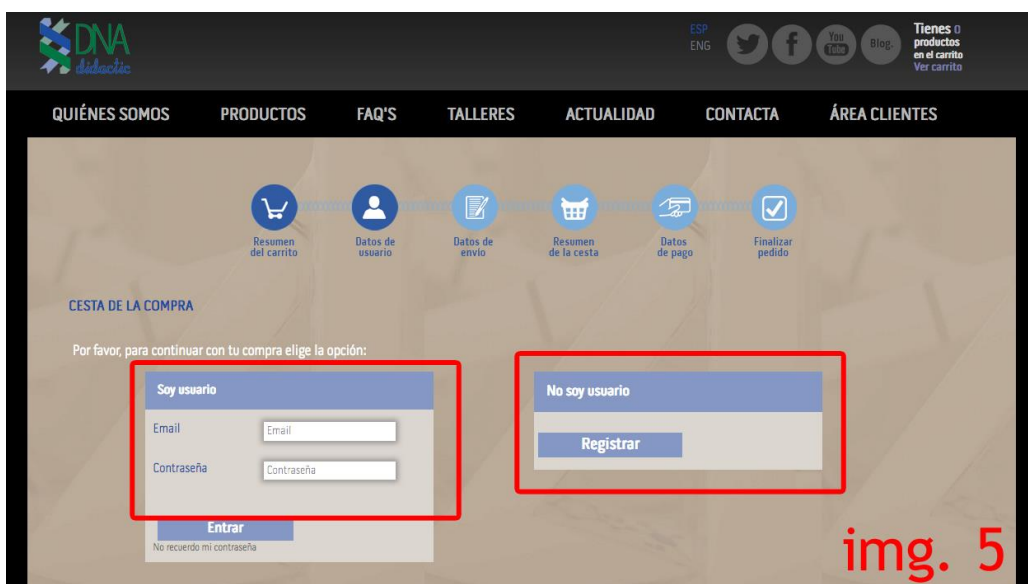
DNA didactic

ESP
ENG

You Tube

Blog.

Tienes 0 productos en el carrito
Ver carrito

QUIÉNES SOMOS PRODUCTOS FAQ'S TALLERES ACTUALIDAD CONTACTA ÁREA CLIENTES

Resumen del carrito
Datos de usuario
Datos de envío
Resumen de la cesta
Datos de pago
Finalizar pedido

CESTA DE LA COMPRA

Por favor, para continuar con tu compra elige la opción:

Soy usuario

Email
Email

Contraseña
Contraseña

Entrar

No recuerdo mi contraseña

No soy usuario

Registrar

img. 5